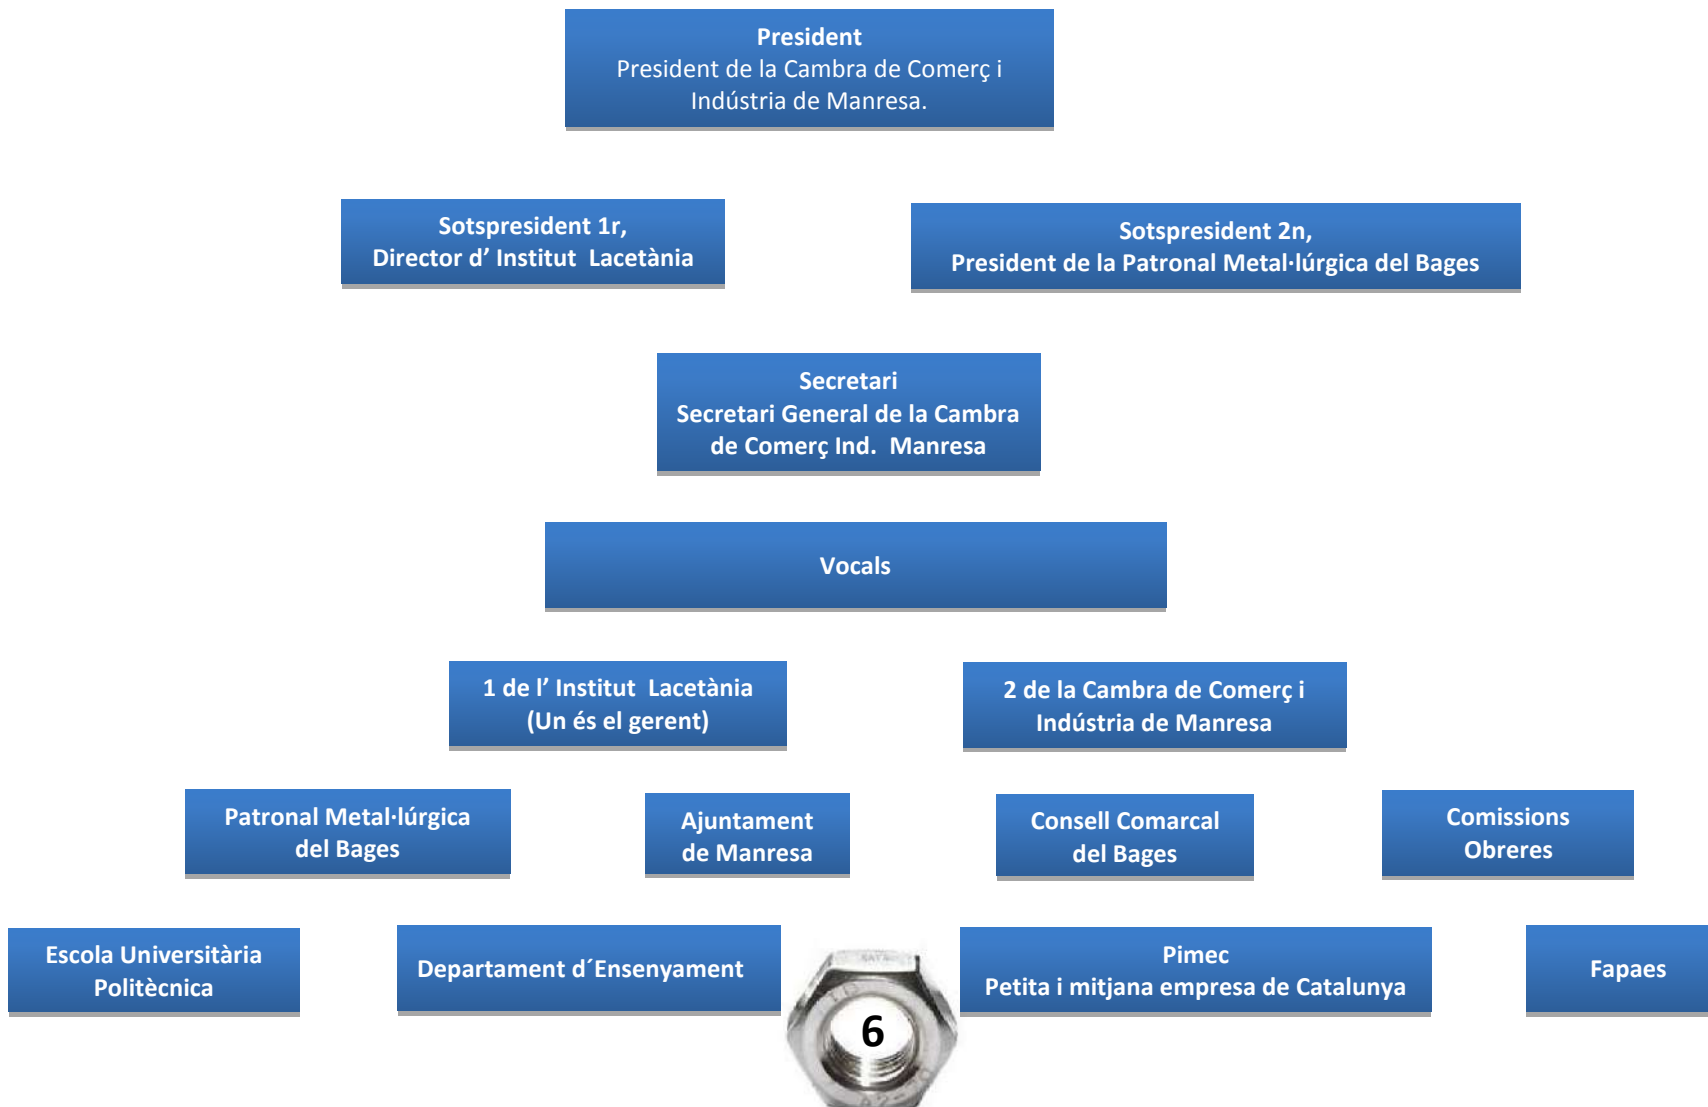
President
President de la Cambra de Comerç i Indústria de Manresa.

Sotspresident 1r,
Director d' Institut Lacetània

Sotspresident 2n,
President de la Patronal Metal·lúrgica del Bages

Secretari
Secretari General de la Cambra de Comerç Ind. Manresa

Vocals

1 de l' Institut Lacetània
(Un és el gerent)

2 de la Cambra de Comerç i Indústria de Manresa

Patronal Metal·lúrgica del Bages

Ajuntament de Manresa

Consell Comarcal del Bages

Comissions Obreres

Escola Universitària Politècnica

Departament d´Ensenyament

Pimec
Petita i mitjana empresa de Catalunya

Fapaes

6